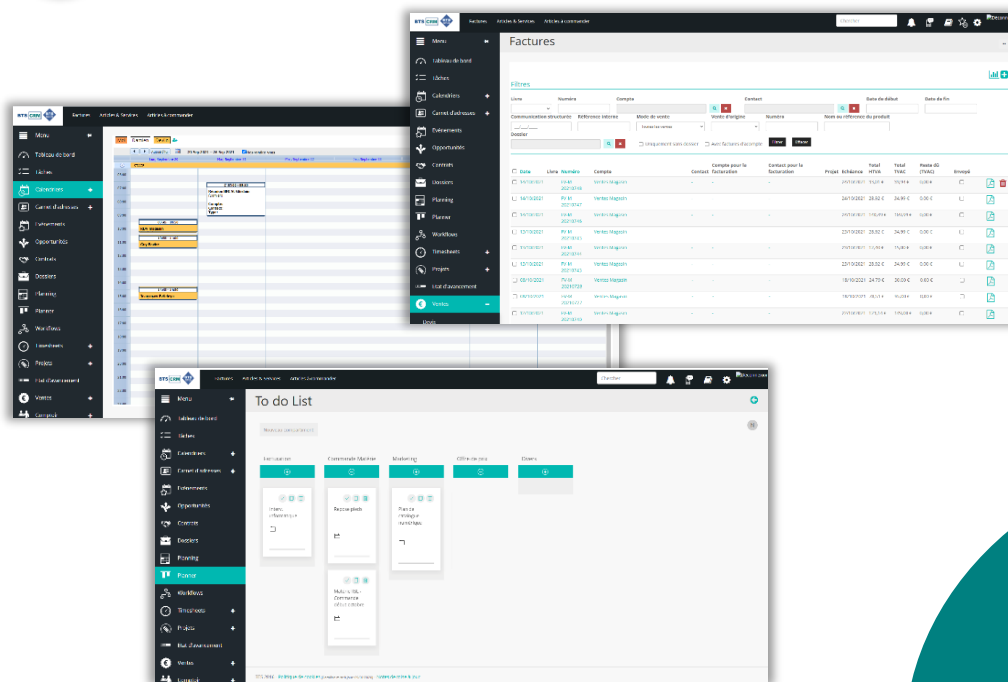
BTS CRM

Factures Articles & Services Articles à commander

Chercher

Menu

Tableau de bord

Tâches

Calendriers

Carnet d'adresses

Evénements

Opportunités

Contrats

Dossiers

Planning

Planner

Workflows

Timesheets

Projets

Etat d'avancement

Ventes

Devis

Factures

Filtres

Livre

Numéro

Compte

Contact

Date de début

Date de fin

Communication structurée

Référence interne

Mode de vente

Vente d'origine

Numéro

Nom ou référence du produit

Dossier

Uniquement vers client

Avec factures d'acompte

Filtrer

Effacer

| Date | Livre | Numéro | Compte | Contact | Compte pour la facturation | Contact pour la facturation | Projet | Echéance | Total HTVA | Total TVAC | Reste dû (TVAC) | Envoyé |
|---|---|---|---|---|---|---|---|---|---|---|---|---|
| 18/10/2021 | | FV-M 20210148 | Ventes Magasin | | - | - | | 24/10/2021 | 19,65 € | 19,99 € | 0,00 € | |
| 18/10/2021 | | FV-M 20210147 | Ventes Magasin | | - | - | | 24/10/2021 | 28,92 € | 35,00 € | 0,00 € | |
| 18/10/2021 | | FV-M 20210146 | Ventes Magasin | | - | - | | 24/10/2021 | 115,00 € | 139,00 € | 0,00 € | |
| 17/10/2021 | | FV-M 20210145 | Ventes Magasin | | - | - | | 23/10/2021 | 28,92 € | 35,00 € | 0,00 € | |
| 16/10/2021 | | FV-M 20210144 | Ventes Magasin | | - | - | | 22/10/2021 | 11,57 € | 14,00 € | 0,00 € | |
| 16/10/2021 | | FV-M 20210143 | Ventes Magasin | | - | - | | 22/10/2021 | 28,92 € | 34,99 € | 0,00 € | |
| 08/10/2021 | | FV-M 20210138 | Ventes Magasin | | - | - | | 18/10/2021 | 24,79 € | 30,00 € | 0,00 € | |
| 10/10/2021 | | FV-M 20210141 | Ventes Magasin | | - | - | | 16/10/2021 | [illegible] | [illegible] | 0,00 € | |
| 10/10/2021 | | FV-M 20210140 | Ventes Magasin | | - | - | | 16/10/2021 | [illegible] | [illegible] | 0,00 € | |

Compta

To do List

Nouveau statut

Evaluation

Commande Matériel

Marketing

Offre de prix

Divers

Fresco informatique

Rappel pièce

Plan de stratégie marketing

Notes BRL + Commande sélectionnées

BTS CRM